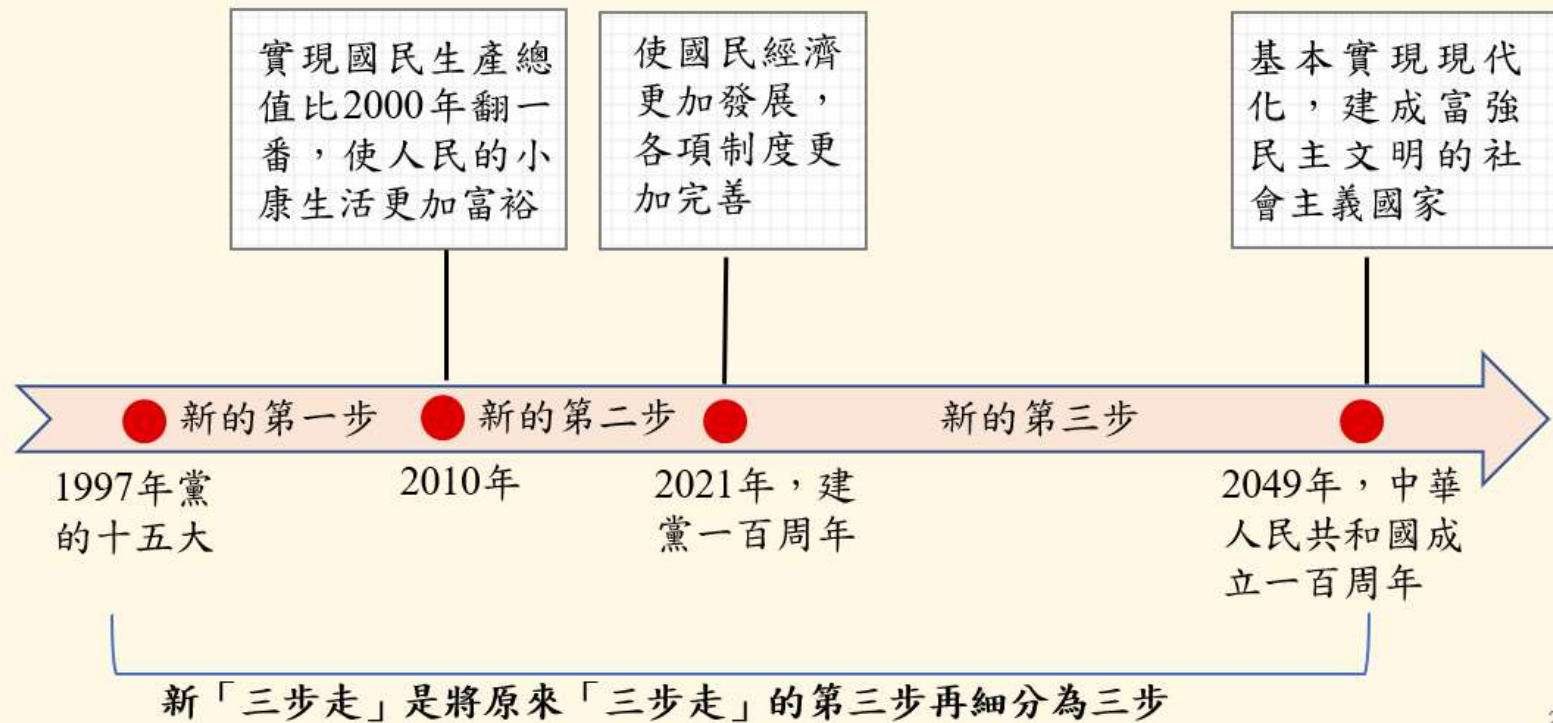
實現國民生產總值比2000年翻一番，使人民的小康生活更加富裕

使國民經濟更加發展，各項制度更加完善

基本實現現代化，建成富強民主文明的社會主義國家

新的第一步

新的第二步

新的第三步

1997年黨的十五大

2010年

2021年，建黨一百周年

2049年，中華人民共和國成立一百周年

新「三步走」是將原來「三步走」的第三步再細分為三步